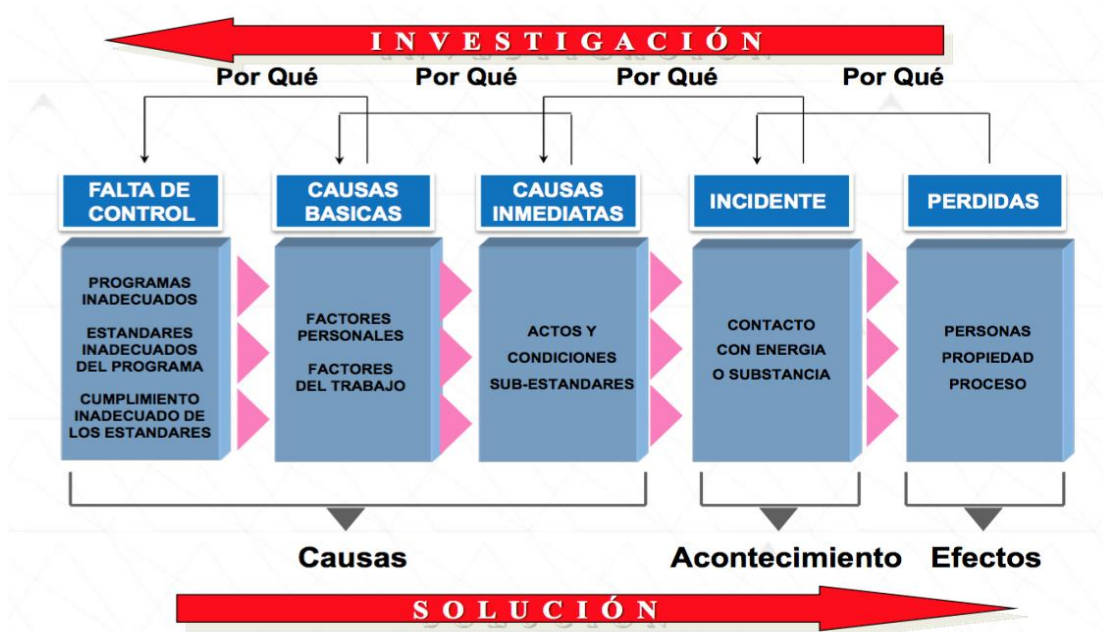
INVESTIGACIÓN

Por Qué Por Qué Por Qué Por Qué

FALTA DE CONTROL

PROGRAMAS INADECUADOS

ESTANDARES INADECUADOS DEL PROGRAMA

CUMPLIMIENTO INADECUADO DE LOS ESTANDARES

CAUSAS BASICAS

FACTORES PERSONALES

FACTORES DEL TRABAJO

CAUSAS INMEDIATAS

ACTOS Y CONDICIONES SUB-ESTANDARES

INCIDENTE

CONTACTO CON ENERGIA O SUBSTANCIA

PERDIDAS

PERSONAS PROPIEDAD PROCESO

Causas

Acontecimiento

Efectos

SOLUCIÓN